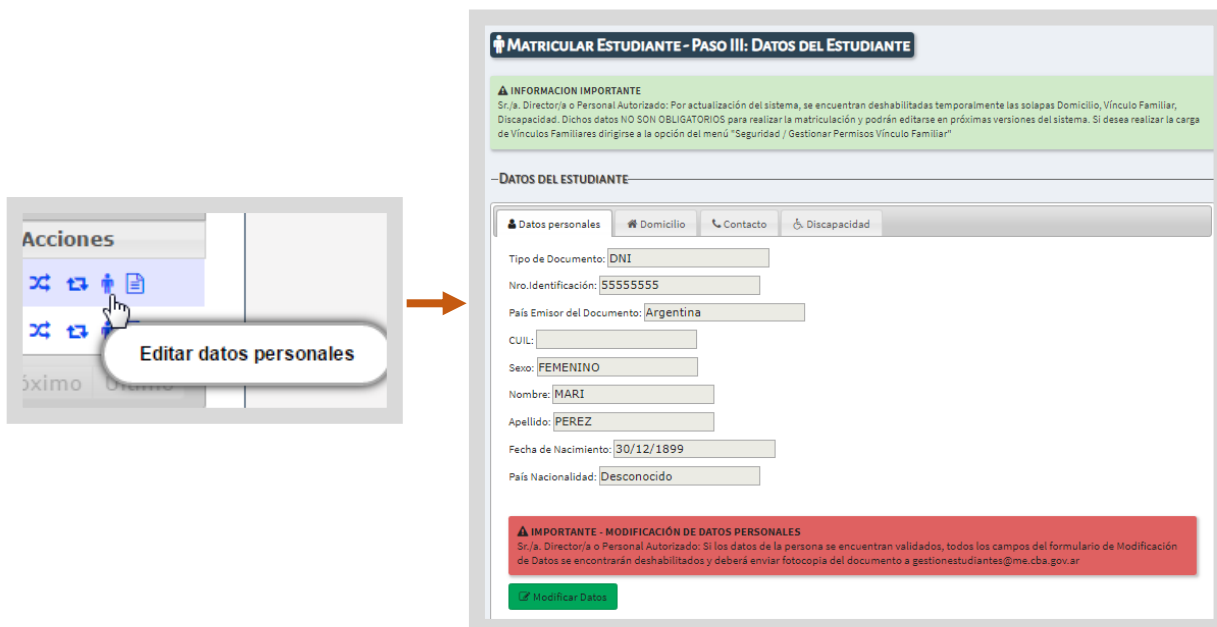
Acciones

Editar datos personales

óximo Último

Matricular Estudiante - Paso III: Datos del Estudiante

INFORMACION IMPORTANTE
Sr./a. Director/a o Personal Autorizado: Por actualización del sistema, se encuentran deshabilitadas temporalmente las solapas Domicilio, Vínculo Familiar, Discapacidad. Dichos datos NO SON OBLIGATORIOS para realizar la matriculación y podrán editarse en próximas versiones del sistema. Si desea realizar la carga de Vínculos Familiares dirigirse a la opción del menú "Seguridad / Gestionar Permisos Vínculo Familiar"

Datos del estudiante

Datos personales | Domicilio | Contacto | Discapacidad

Tipo de Documento: DNI
Nro.Identificación: 55555555
País Emisor del Documento: Argentina
CUIL:
Sexo: FEMENINO
Nombre: MARI
Apellido: PEREZ
Fecha de Nacimiento: 30/12/1899
País Nacionalidad: Desconocido

IMPORTANTE - MODIFICACIÓN DE DATOS PERSONALES
Sr./a. Director/a o Personal Autorizado: Si los datos de la persona se encuentran validados, todos los campos del formulario de Modificación de Datos se encontrarán deshabilitados y deberá enviar fotocopia del documento a gestionestudiantes@me.cba.gov.ar

Modificar Datos